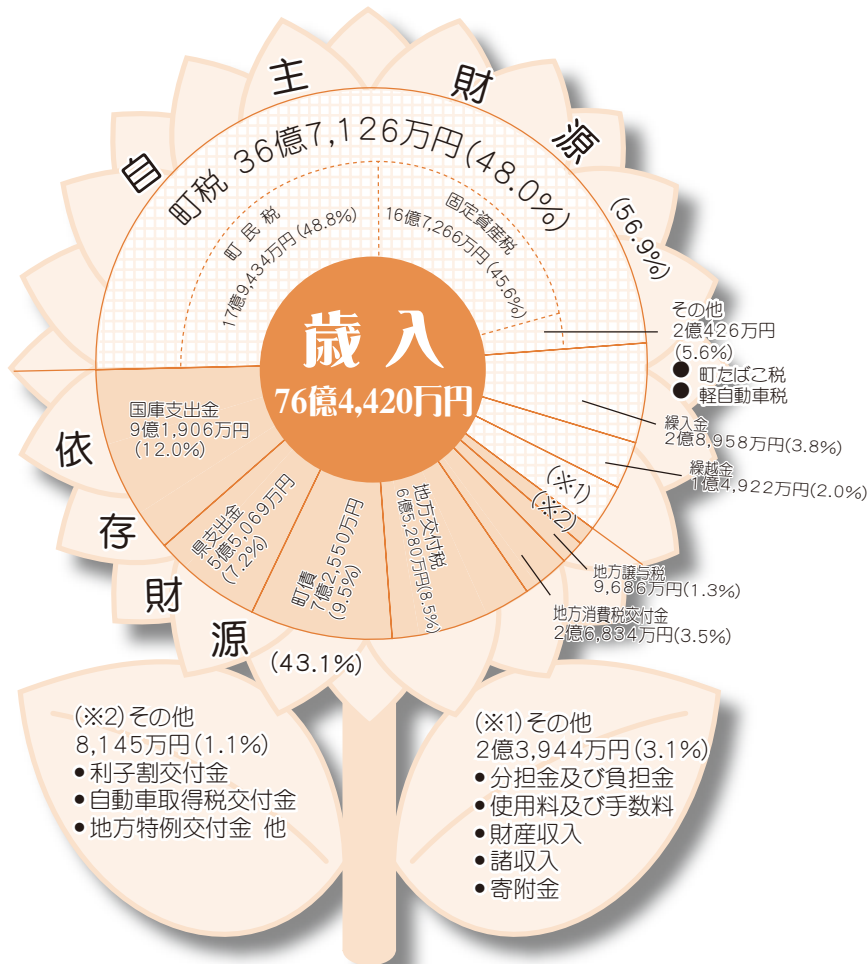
自主財源

(56.9%)

町税 36億7,126万円(48.0%)

町民税
17億9,434万円(48.8%)

固定資産税
16億7,266万円(45.6%)

歳入
76億4,420万円

その他
2億426万円
(5.6%)
● 町たばこ税
● 軽自動車税

繰入金
2億8,958万円(3.8%)

繰越金
1億4,922万円(2.0%)

(※1)

(※2)

地方譲与税
9,686万円(1.3%)

地方消費税交付金
2億6,834万円(3.5%)

地方交付税
6億5,280万円(8.5%)

町債
7億2,550万円
(9.5%)

県支出金
5億5,069万円
(7.2%)

国庫支出金
9億1,906万円
(12.0%)

依存財源

(43.1%)

(※2) その他
8,145万円(1.1%)
●利子割交付金
●自動車取得税交付金
●地方特例交付金 他

(※1) その他
2億3,944万円(3.1%)
●分担金及び負担金
●使用料及び手数料
●財産収入
●諸収入
●寄附金